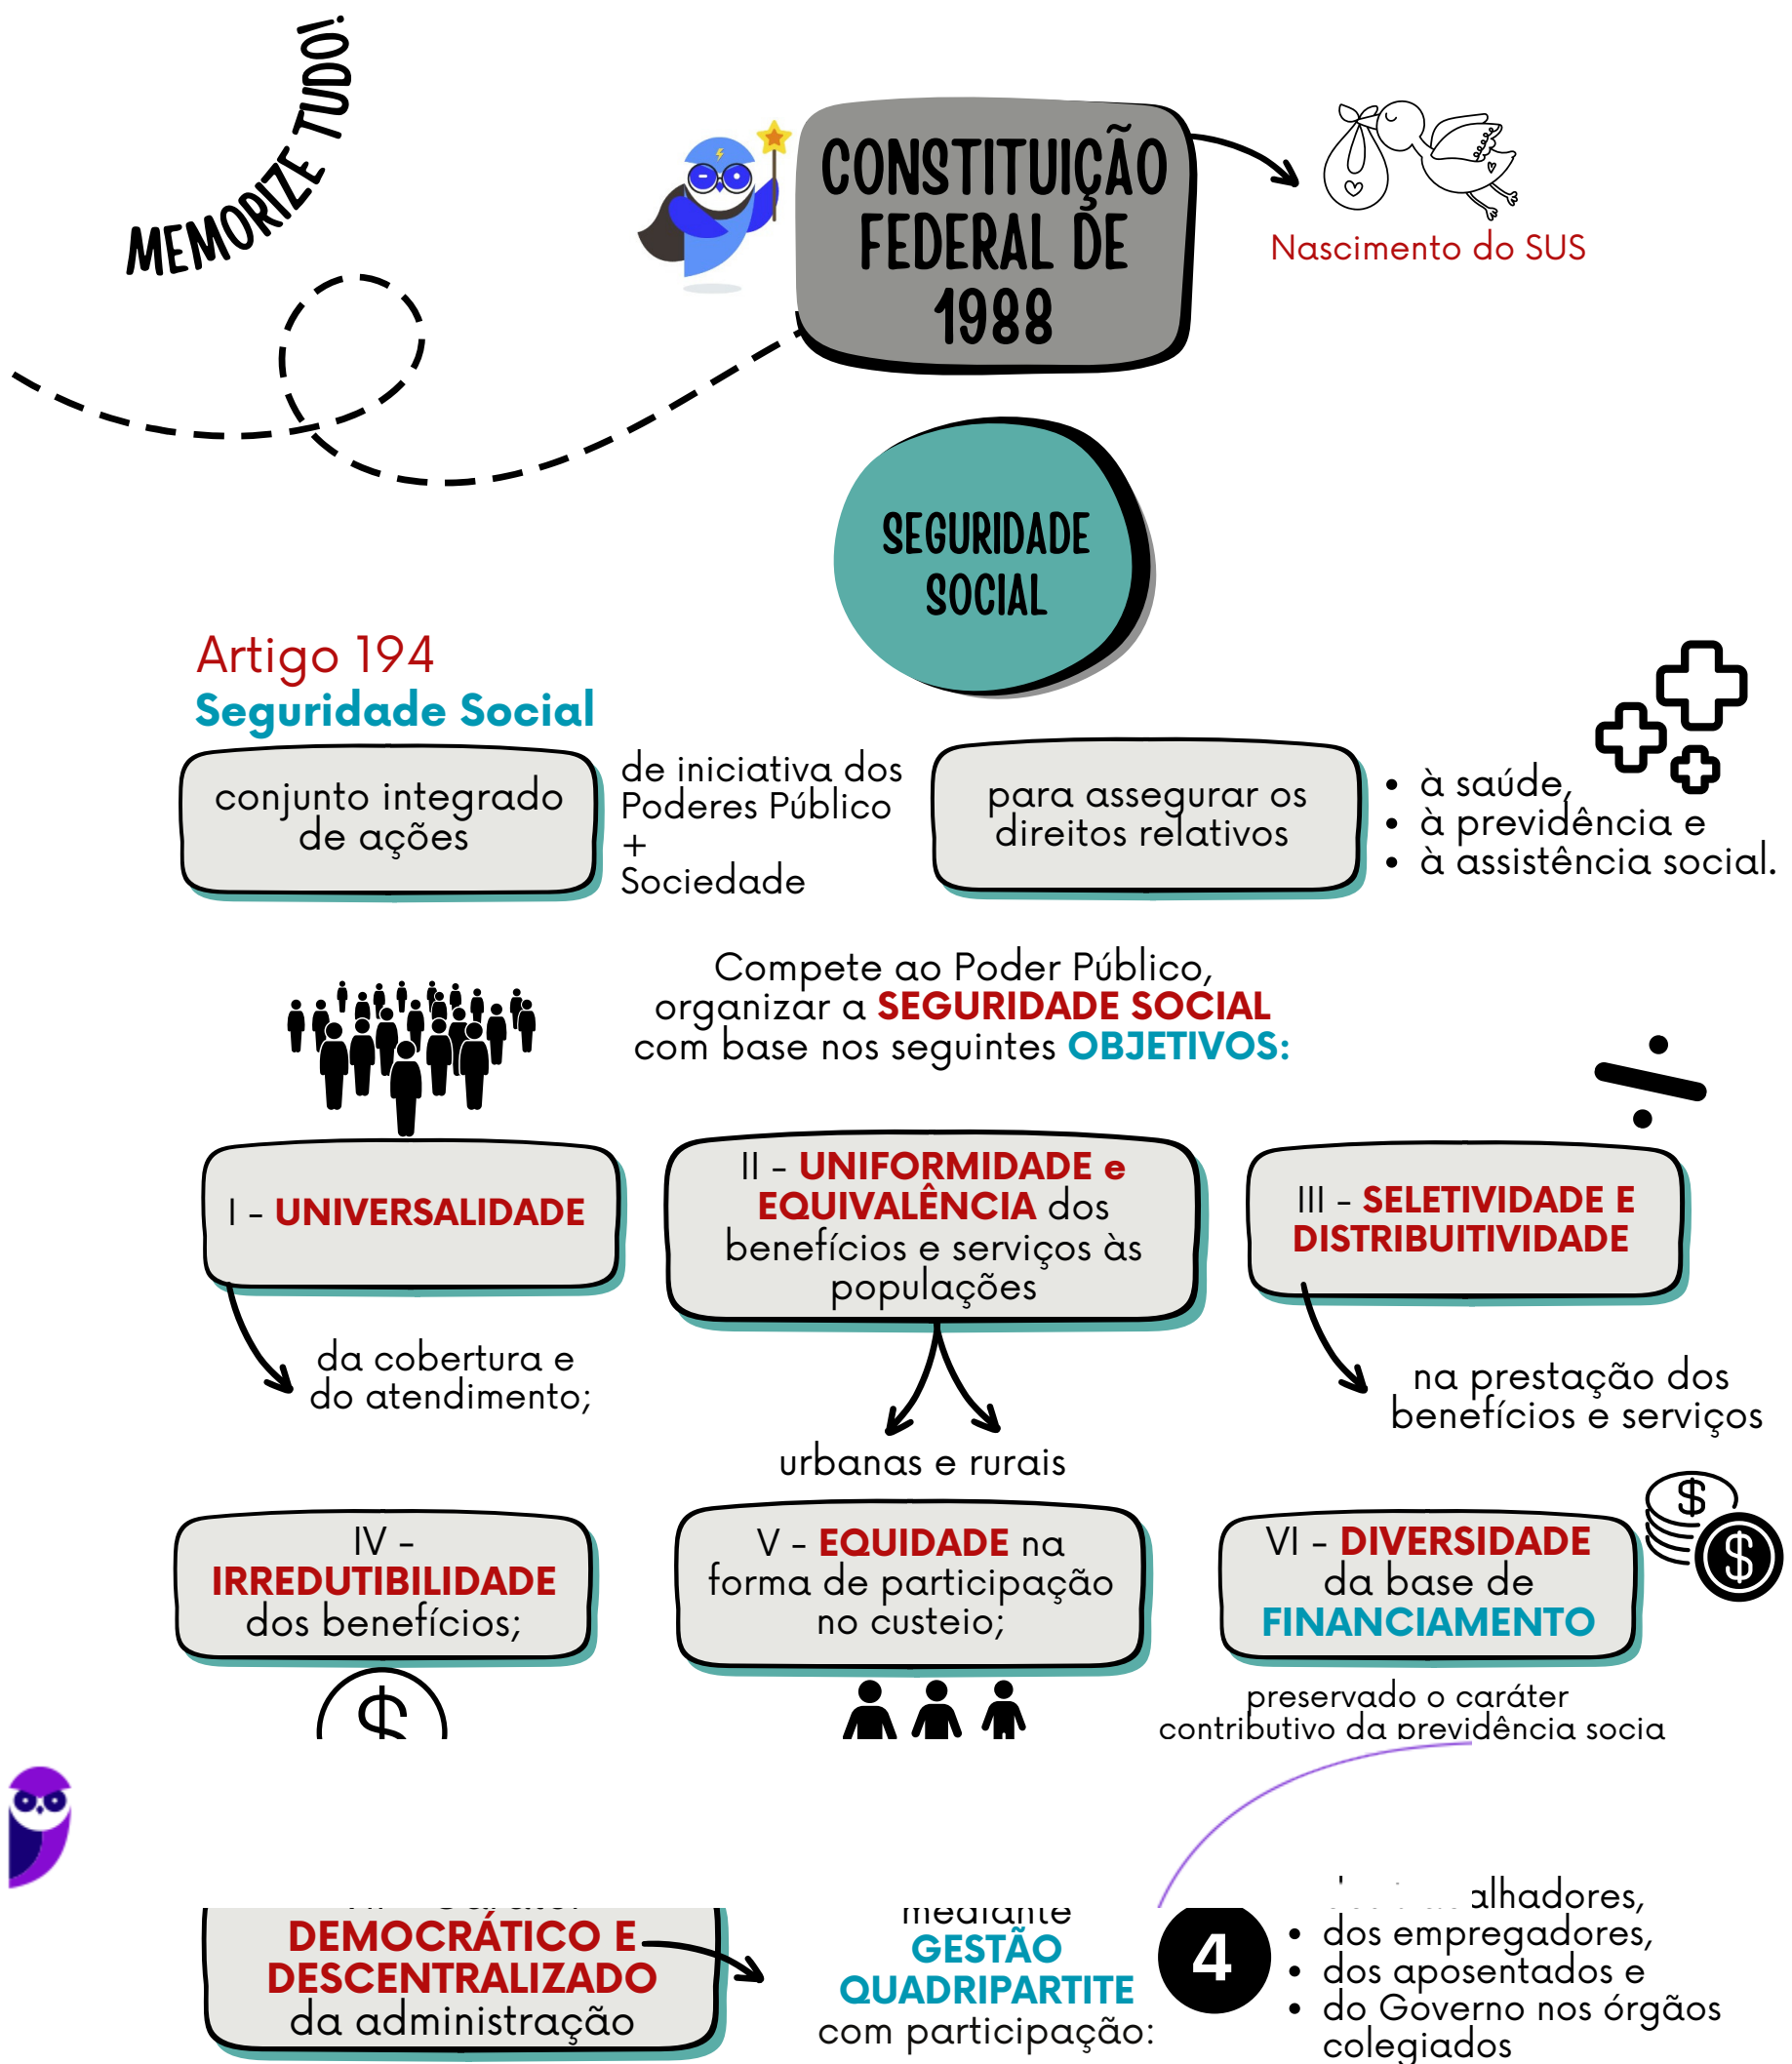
MEMORIZE TUDO!

CONSTITUIÇÃO FEDERAL DE 1988

Nascimento do SUS

SEGURIDADE SOCIAL

Artigo 194
Seguridade Social

conjunto integrado de ações

de iniciativa dos Poderes Público + Sociedade

para assegurar os direitos relativos

• à saúde,
• à previdência e
• à assistência social.

Compete ao Poder Público, organizar a SEGURIDADE SOCIAL com base nos seguintes OBJETIVOS:

I - UNIVERSALIDADE

da cobertura e do atendimento;

II - UNIFORMIDADE e EQUIVALÊNCIA dos benefícios e serviços às populações

urbanas e rurais

III - SELETIVIDADE E DISTRIBUITIVIDADE

na prestação dos benefícios e serviços

IV - IRREDUTIBILIDADE dos benefícios;

$

V - EQUIDADE na forma de participação no custeio;

VI - DIVERSIDADE da base de FINANCIAMENTO

preservado o caráter contributivo da previdência socia

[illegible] DEMOCRÁTICO E DESCENTRALIZADO da administração

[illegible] GESTÃO QUADRIPARTITE com participação:

4

• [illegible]alhadores,
• dos empregadores,
• dos aposentados e
• do Governo nos órgãos colegiados